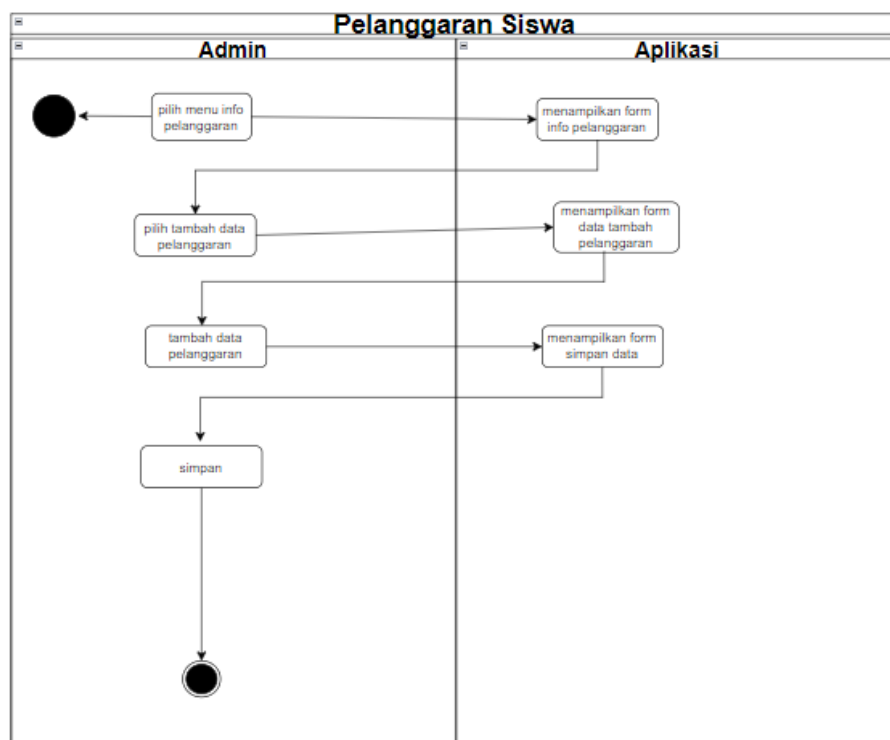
Pelanggaran Siswa

Admin

Aplikasi

pilih menu info pelanggaran

menampilkan form info pelanggaran

pilih tambah data pelanggaran

menampilkan form data tambah pelanggaran

tambah data pelanggaran

menampilkan form simpan data

simpan